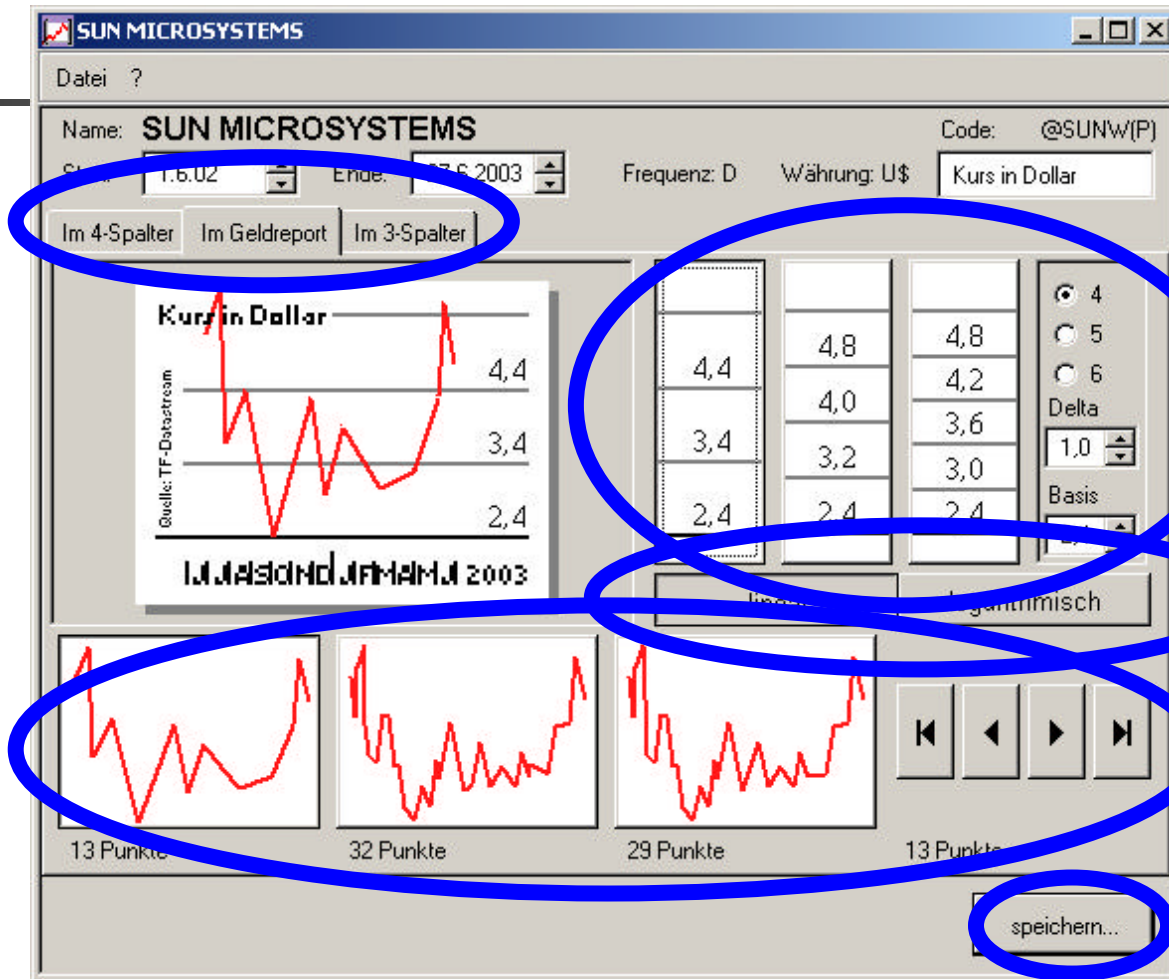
SUN MICROSYSTEMS

Datei ?

Name: SUN MICROSYSTEMS

Code: @SUNW(P)

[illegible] 1.6.02 Ende: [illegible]7.6.2003

Frequenz: D Währung: U$ Kurs in Dollar

Im 4-Spalter Im Geldreport Im 3-Spalter

Kurs in Dollar

Quelle: TF-Datastream

4,4
3,4
2,4

JJASONDJFMAMJ 2003

| 4,4 | 4,8 | 4,8 |
|---|---|---|
| 3,4 | 4,0 | 4,2 |
| 2,4 | 3,2 | 3,6 |
| | 2,4 | 3,0 |
| | | 2,4 |

4
5
6
Delta
1,0
Basis
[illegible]

linear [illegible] logarithmisch

13 Punkte 32 Punkte 29 Punkte 13 Punkte

speichern...